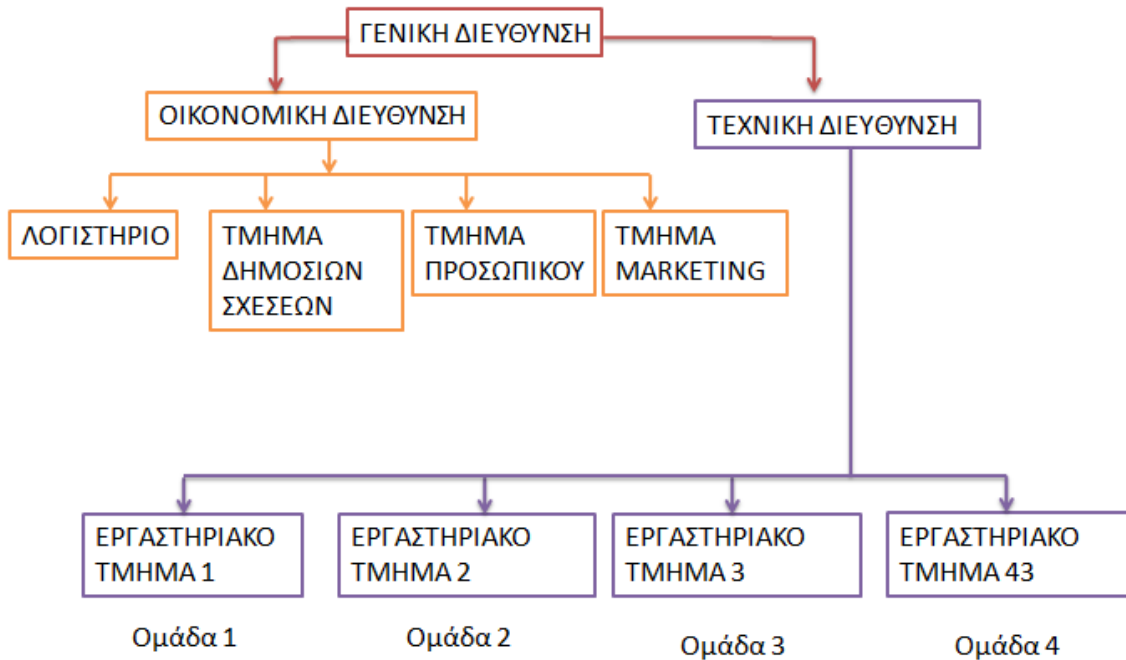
ΓΕΝΙΚΗ ΔΙΕΥΘΥΝΣΗ

ΟΙΚΟΝΟΜΙΚΗ ΔΙΕΥΘΥΝΣΗ

ΤΕΧΝΙΚΗ ΔΙΕΥΘΥΝΣΗ

ΛΟΓΙΣΤΗΡΙΟ

ΤΜΗΜΑ ΔΗΜΟΣΙΩΝ ΣΧΕΣΕΩΝ

ΤΜΗΜΑ ΠΡΟΣΩΠΙΚΟΥ

ΤΜΗΜΑ MARKETING

ΕΡΓΑΣΤΗΡΙΑΚΟ ΤΜΗΜΑ 1

ΕΡΓΑΣΤΗΡΙΑΚΟ ΤΜΗΜΑ 2

ΕΡΓΑΣΤΗΡΙΑΚΟ ΤΜΗΜΑ 3

ΕΡΓΑΣΤΗΡΙΑΚΟ ΤΜΗΜΑ 43

Ομάδα 1

Ομάδα 2

Ομάδα 3

Ομάδα 4